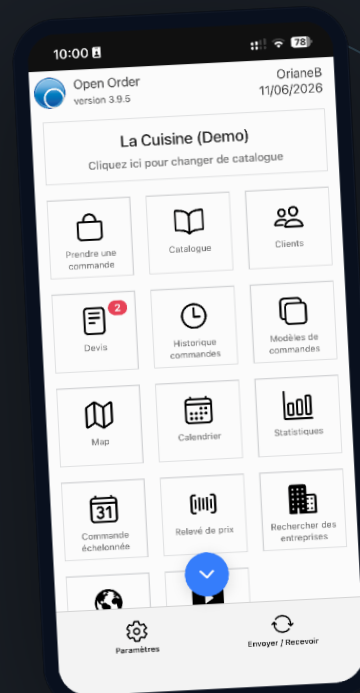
10:00

78

Open Order
version 3.9.5

OrianeB
11/06/2026

La Cuisine (Demo)
Cliquez ici pour changer de catalogue

Prendre une commande

Catalogue

Clients

2
Devis

Historique commandes

Modèles de commandes

Map

Calendrier

Statistiques

31
Commande échelonnée

Relevé de prix

Rechercher des entreprises

Paramètres

Envoyer / Recevoir